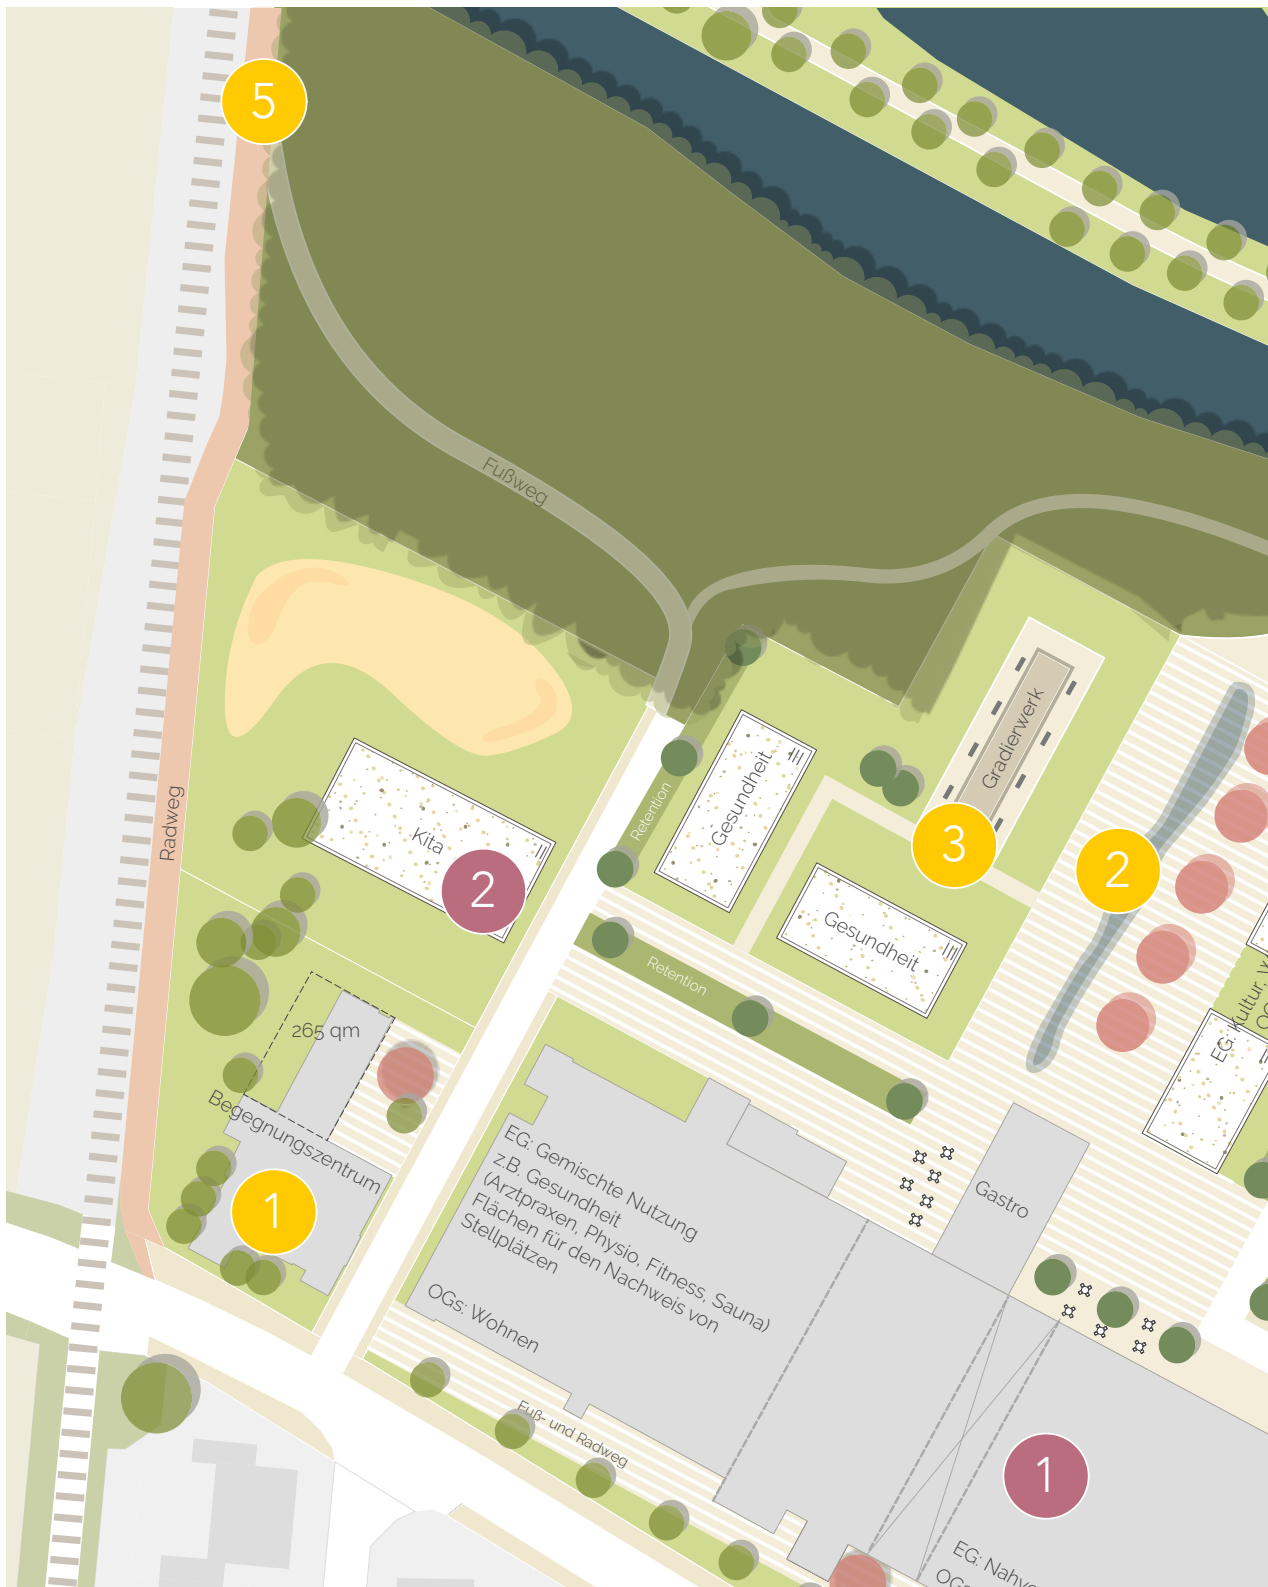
5

Fußweg

Radweg

Kita

2

Gesundheit

Retention

Gradierwerk

3

2

Gesundheit

Retention

EG: Kultur, V
OG

EG:

265 qm

Begegnungszentrum

1

EG: Gemischte Nutzung
z.B. Gesundheit
(Arztpraxen, Physio, Fitness, Sauna)
Flächen für den Nachweis von
Stellplätzen

OGs: Wohnen

Gastro

Fuß- und Radweg

1

EG: Nahv
OG